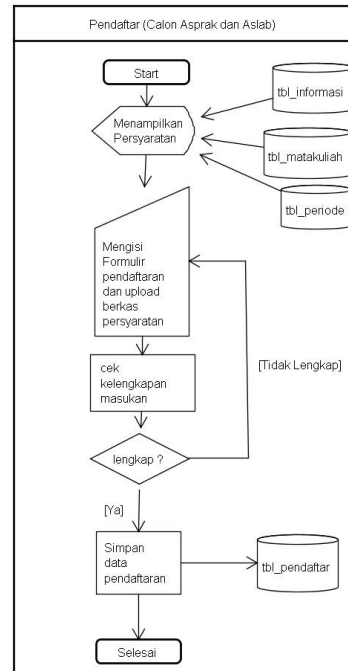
Pendaftar (Calon Asprak dan Aslab)

Start

Menampilkan Persyaratan

tbl_informasi

tbl_matakuliah

tbl_periode

Mengisi Formulir pendaftaran dan upload berkas persyaratan

cek kelengkapan masukan

[Tidak Lengkap]

lengkap ?

[Ya]

Simpan data pendaftaran

tbl_pendaftar

Selesai